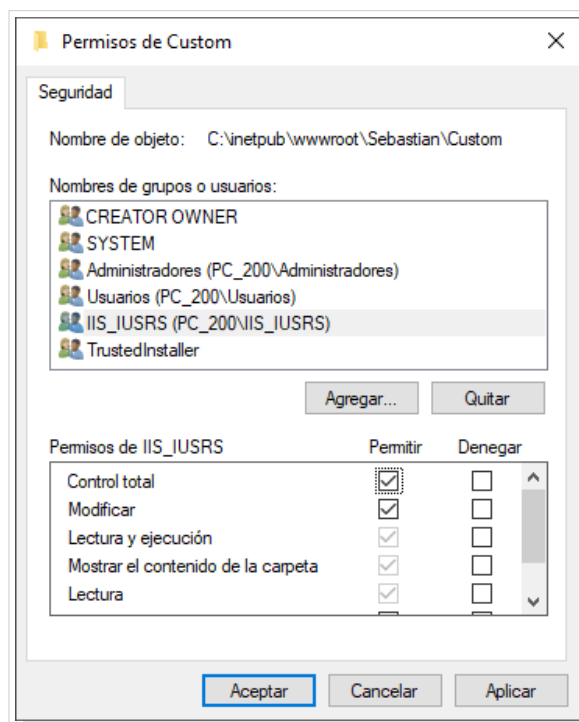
Permisos de Custom

Seguridad

Nombre de objeto: C:\inetpub\wwwroot\Sebastian\Custom

Nombres de grupos o usuarios:

CREATOR OWNER
SYSTEM
Administradores (PC_200\Administradores)
Usuarios (PC_200\Usuarios)
IIS_IUSRS (PC_200\IIS_IUSRS)
TrustedInstaller

Agregar... Quitar

| Permisos de IIS_IUSRS | Permitir | Denegar |
|---|---|---|
| Control total | ☑ | ☐ |
| Modificar | ☑ | ☐ |
| Lectura y ejecución | ☑ | ☐ |
| Mostrar el contenido de la carpeta | ☑ | ☐ |
| Lectura | ☑ | ☐ |

Aceptar Cancelar Aplicar